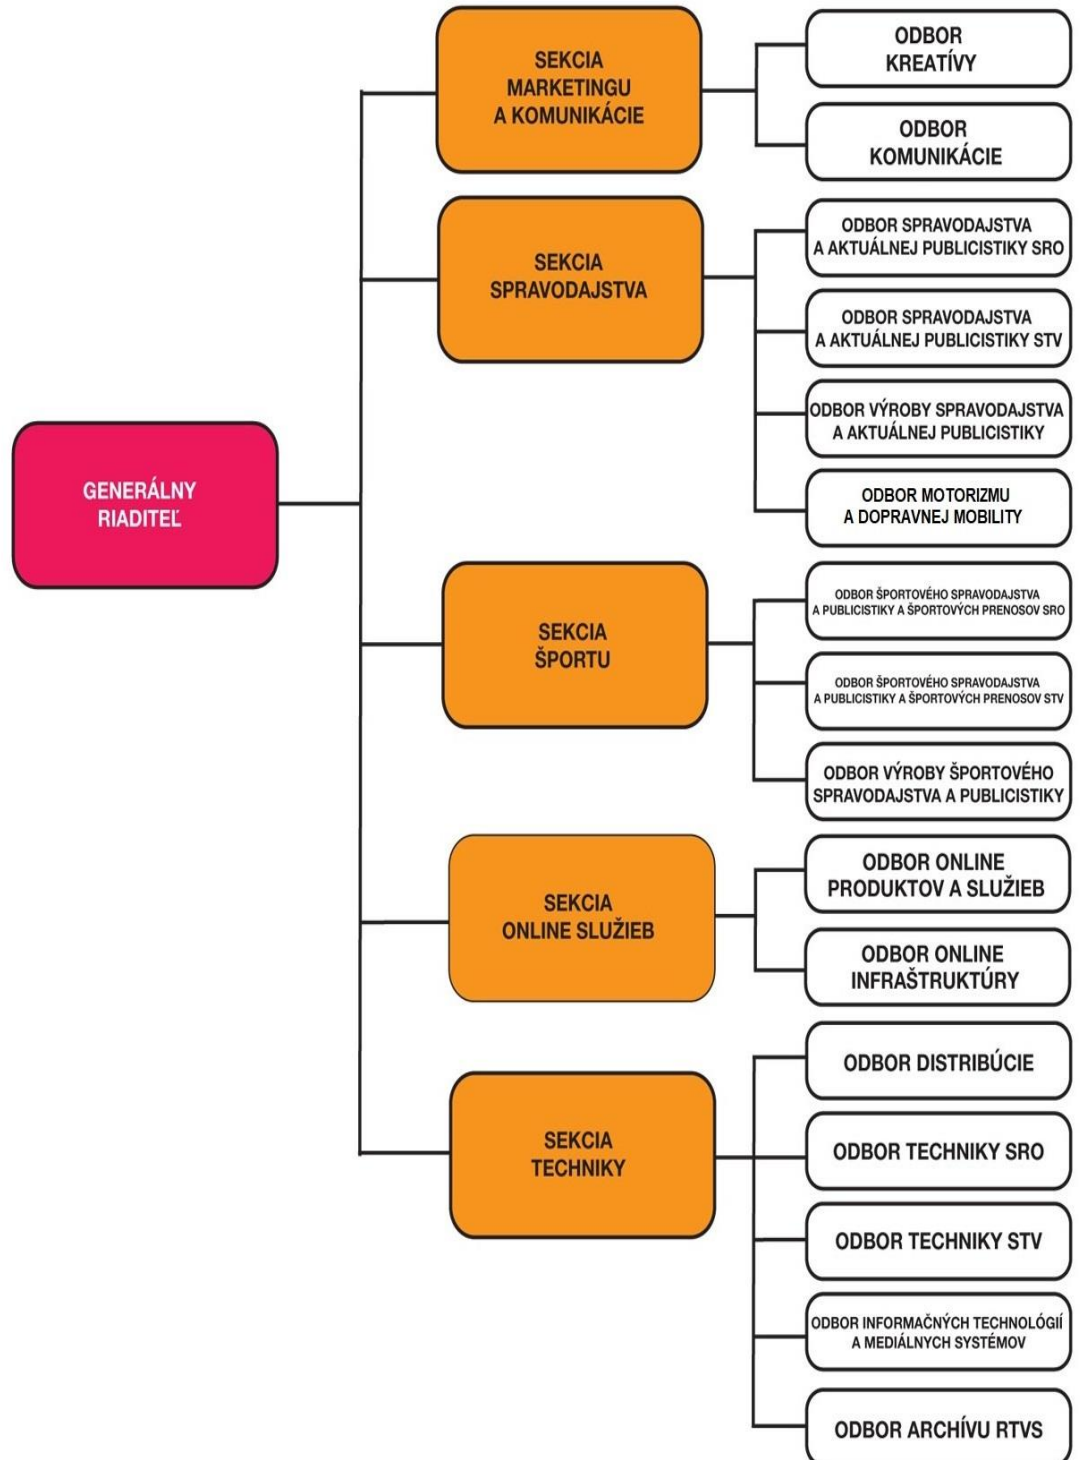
GENERÁLNY RIADITEĽ

SEKCIA MARKETINGU A KOMUNIKÁCIE

ODBOR KREATÍVY

ODBOR KOMUNIKÁCIE

SEKCIA SPRAVODAJSTVA

ODBOR SPRAVODAJSTVA A AKTUÁLNEJ PUBLICISTIKY SRO

ODBOR SPRAVODAJSTVA A AKTUÁLNEJ PUBLICISTIKY STV

ODBOR VÝROBY SPRAVODAJSTVA A AKTUÁLNEJ PUBLICISTIKY

ODBOR MOTORIZMU A DOPRAVNEJ MOBILITY

SEKCIA ŠPORTU

ODBOR ŠPORTOVÉHO SPRAVODAJSTVA A PUBLICISTIKY A ŠPORTOVÝCH PRENOSOV SRO

ODBOR ŠPORTOVÉHO SPRAVODAJSTVA A PUBLICISTIKY A ŠPORTOVÝCH PRENOSOV STV

ODBOR VÝROBY ŠPORTOVÉHO SPRAVODAJSTVA A PUBLICISTIKY

SEKCIA ONLINE SLUŽIEB

ODBOR ONLINE PRODUKTOV A SLUŽIEB

ODBOR ONLINE INFRAŠTRUKTÚRY

SEKCIA TECHNIKY

ODBOR DISTRIBÚCIE

ODBOR TECHNIKY SRO

ODBOR TECHNIKY STV

ODBOR INFORMAČNÝCH TECHNOLÓGIÍ A MEDIÁLNYCH SYSTÉMOV

ODBOR ARCHÍVU RTVS